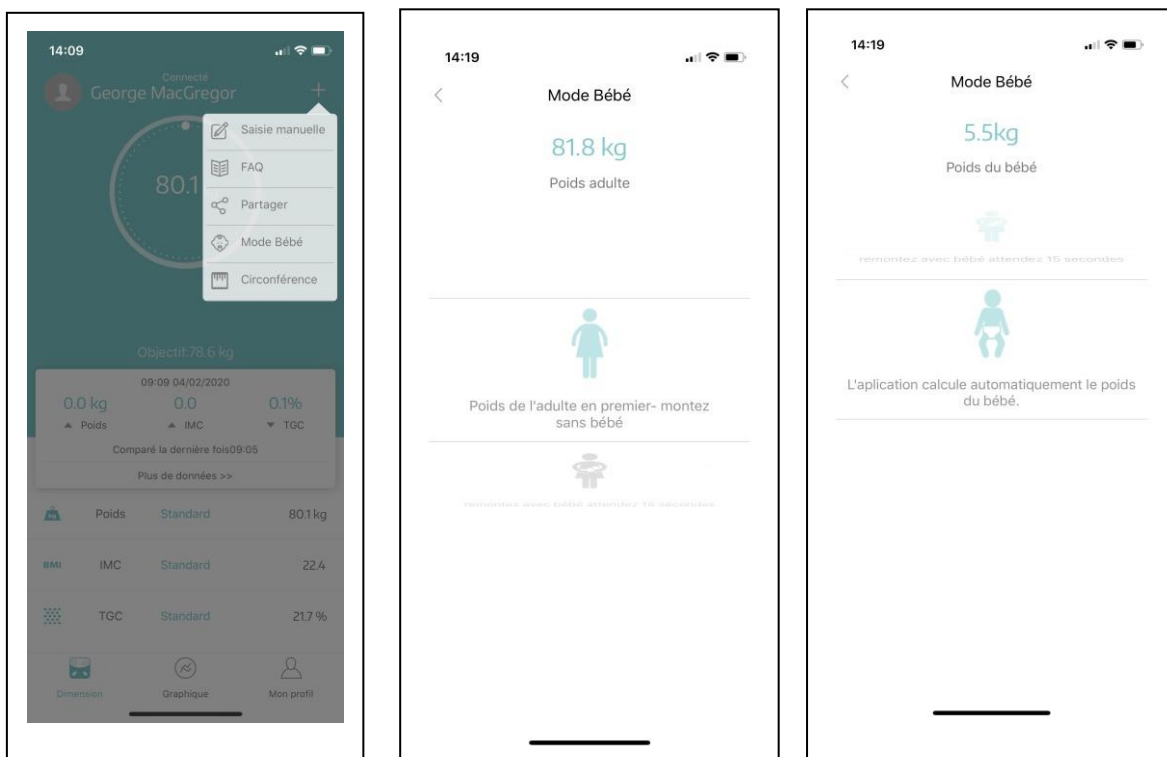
14:09

Connecté
George MacGregor

+

Saisie manuelle
FAQ
Partager
Mode Bébé
Circonférence

80.1

Objectif:78.6 kg

09:09 04/02/2020

| 0.0 kg | 0.0 | 0.1% |
|---|---|---|
| ▲ Poids | ▲ IMC | ▼ TGC |

Comparé la dernière fois09:05

Plus de données >>

| | Poids | Standard | 80.1 kg |
|---|---|---|---|
| BMI | IMC | Standard | 22.4 |
| | TGC | Standard | 21.7 % |

Dimension
Graphique
Mon profil

14:19

Mode Bébé

81.8 kg

Poids adulte

Poids de l'adulte en premier- montez sans bébé

remontez avec bébé attendez 15 secondes

14:19

Mode Bébé

5.5kg

Poids du bébé

remontez avec bébé attendez 15 secondes

L'aplication calcule automatiquement le poids du bébé.